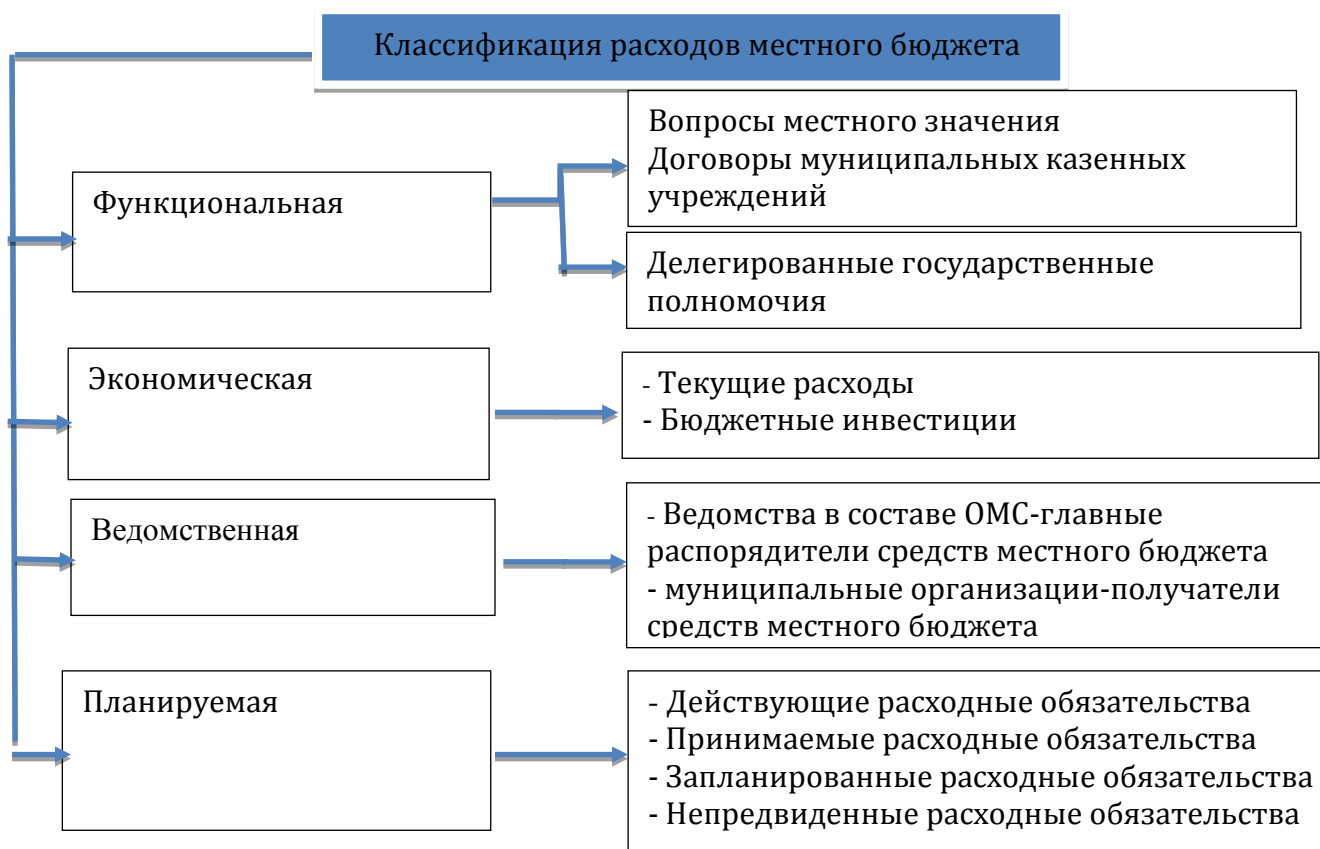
Классификация расходов местного бюджета

Функциональная

Вопросы местного значения
Договоры муниципальных казенных учреждений

Делегированные государственные полномочия

Экономическая

- Текущие расходы
- Бюджетные инвестиции

Ведомственная

- Ведомства в составе ОМС-главные распорядители средств местного бюджета
- муниципальные организации-получатели средств местного бюджета

Планируемая

- Действующие расходные обязательства
- Принимаемые расходные обязательства
- Запланированные расходные обязательства
- Непредвиденные расходные обязательства